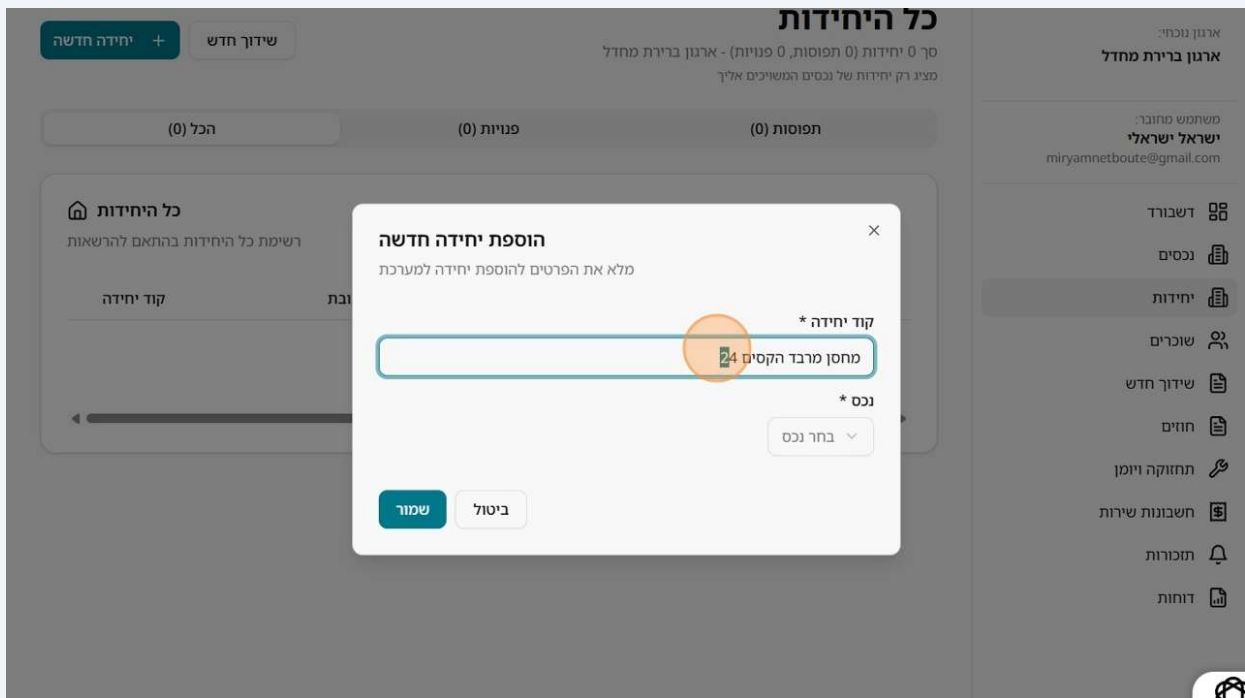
ארגון נוכחי:
ארגון ברירת מחדל

משתמש מחובר:
ישראל ישראלי
miryamnetboute@gmail.com

דשבורד
נכסים
יחידות
שוכרים
שידוך חדש
חוזים
תחזוקה ויומן
חשבונות שירות
תזכורות
דוחות

כל היחידות
סך 0 יחידות (0 תפוסות, 0 פנויות) - ארגון ברירת מחדל
מציג רק יחידות של נכסים המשויכים אליך

+ יחידה חדשה
שידוך חדש

תפוסות (0)
פנויות (0)
הכל (0)

כל היחידות
רשימת כל היחידות בהתאם להרשאות

קוד יחידה
ובת

הוספת יחידה חדשה
מלא את הפרטים להוספת יחידה למערכת

קוד יחידה *
מחסן מרבד הקסים 24

נכס *
בחר נכס

ביטול
שמור